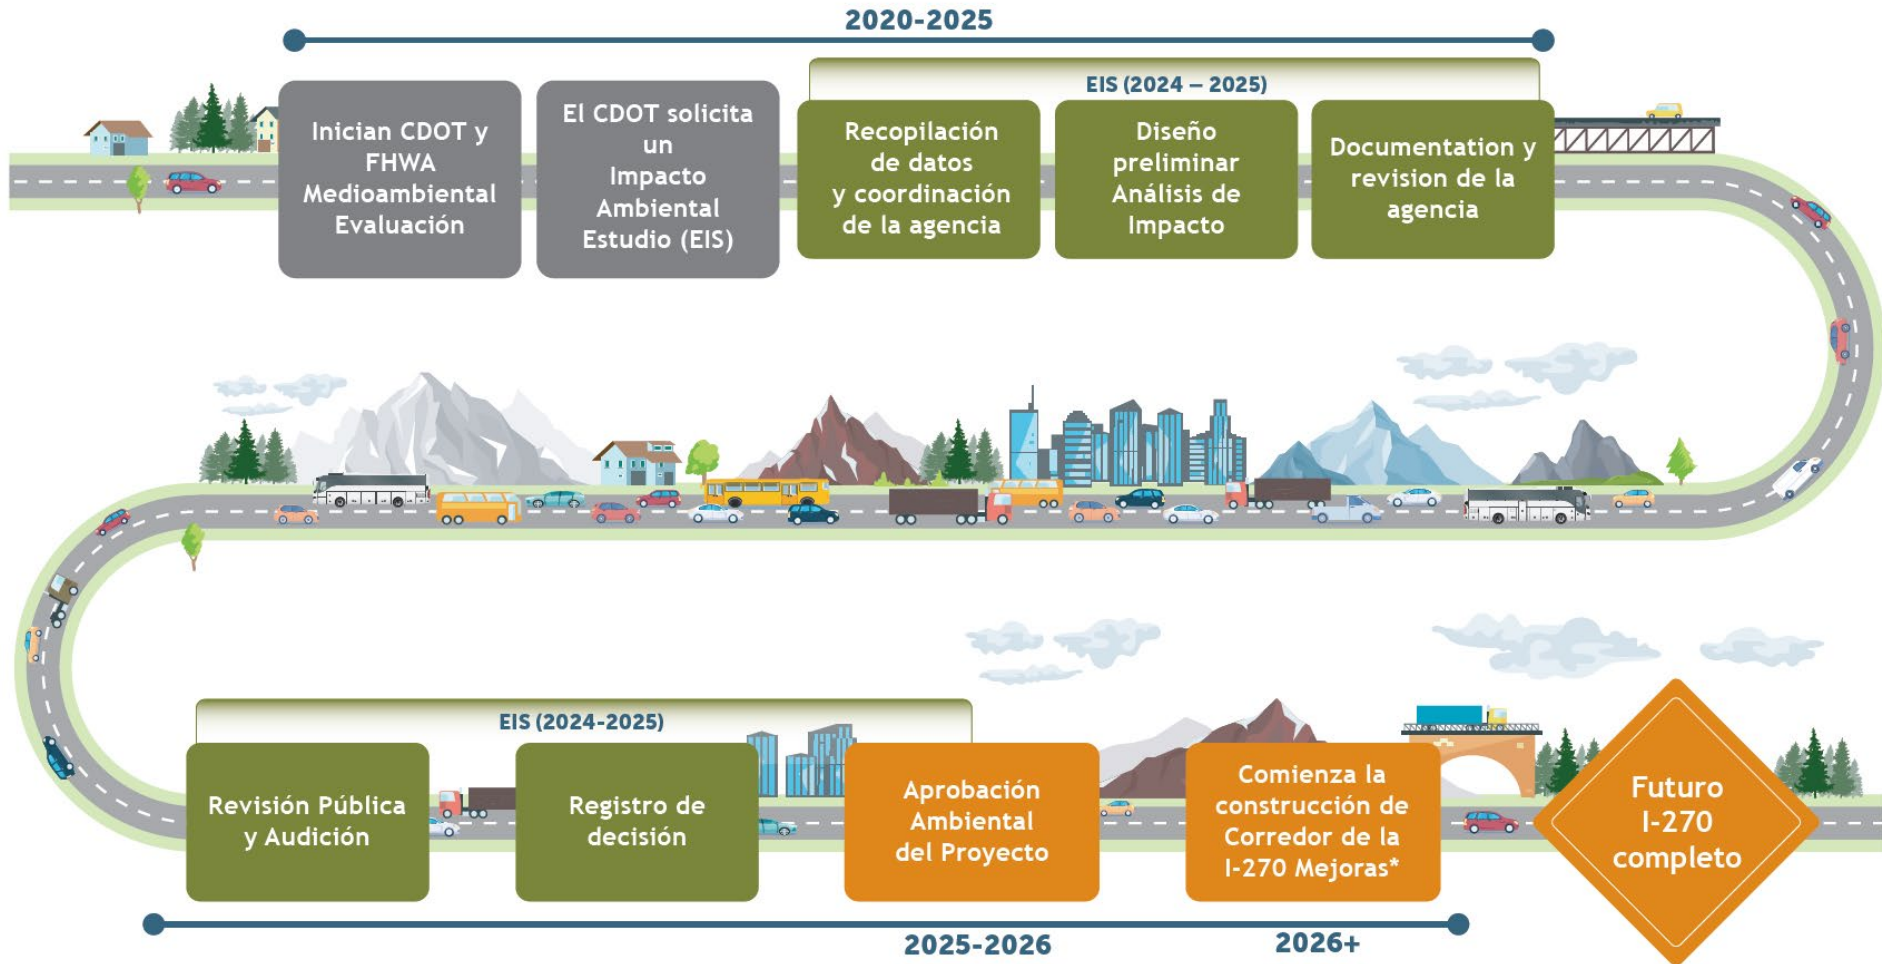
2020-2025

Inician CDOT y FHWA Medioambiental Evaluación

El CDOT solicita un Impacto Ambiental Estudio (EIS)

EIS (2024 – 2025)

Recopilación de datos y coordinación de la agencia

Diseño preliminar Análisis de Impacto

Documentation y revision de la agencia

EIS (2024-2025)

Revisión Pública y Audición

Registro de decisión

Aprobación Ambiental del Proyecto

Comienza la construcción de Corredor de la I-270 Mejoras*

Futuro I-270 completo

2025-2026

2026+